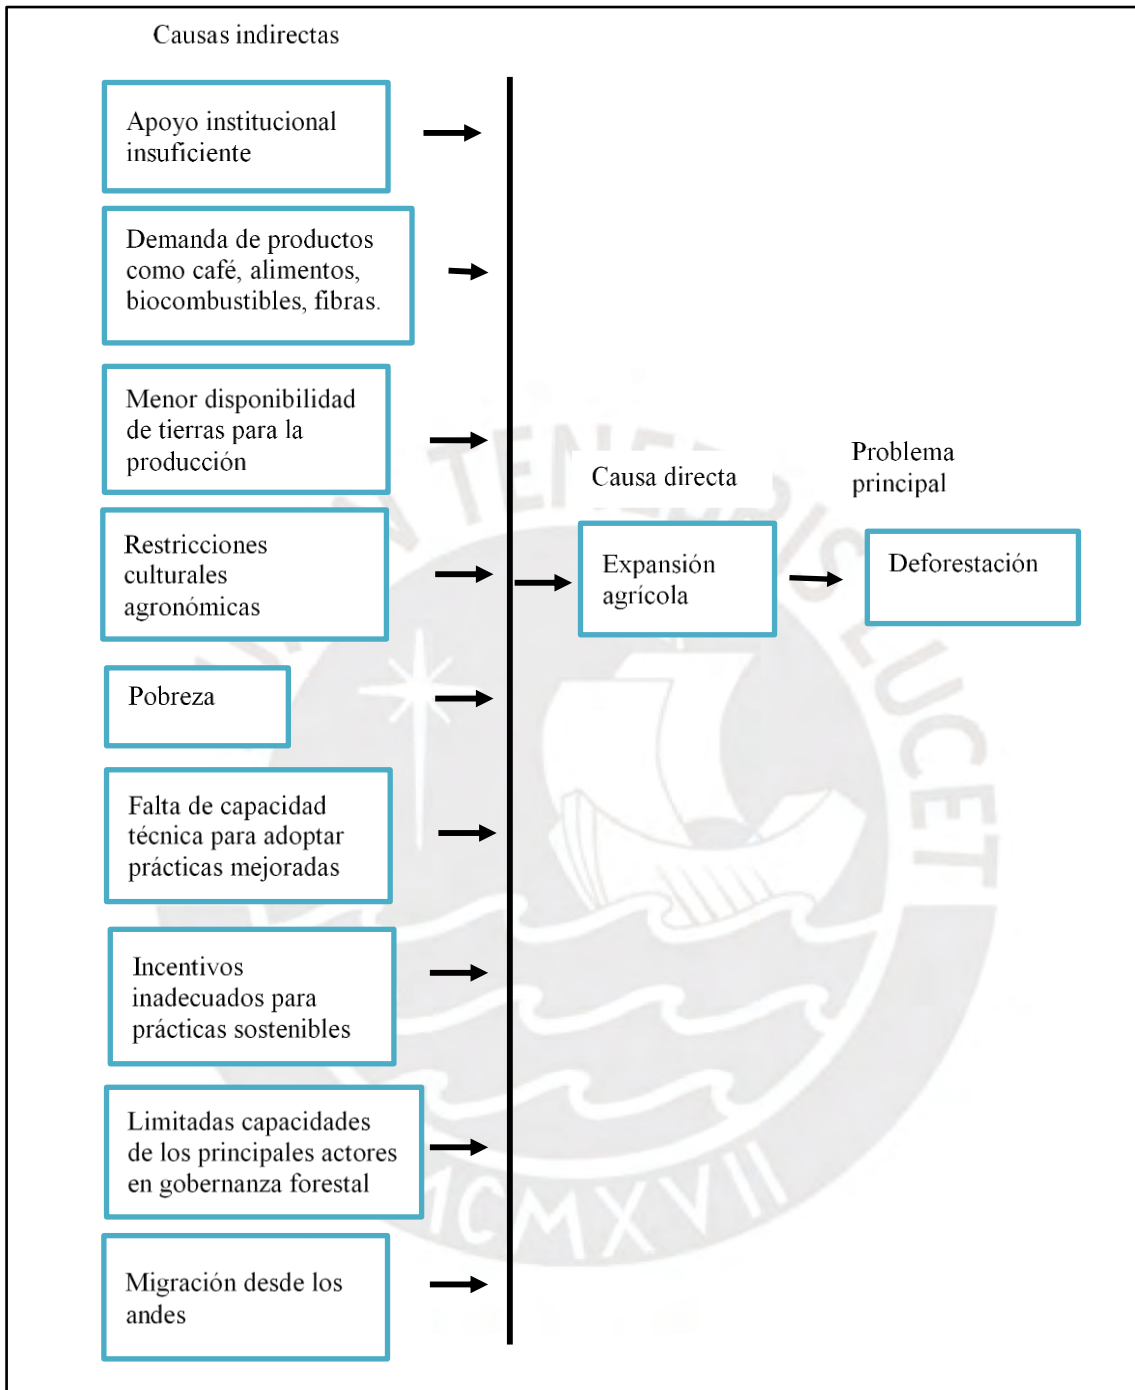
Causas indirectas

Apoyo institucional insuficiente

Demanda de productos como café, alimentos, biocombustibles, fibras.

Menor disponibilidad de tierras para la producción

Restricciones culturales agronómicas

Pobreza

Falta de capacidad técnica para adoptar prácticas mejoradas

Incentivos inadecuados para prácticas sostenibles

Limitadas capacidades de los principales actores en gobernanza forestal

Migración desde los andes

Causa directa

Expansión agrícola

Problema principal

Deforestación

ET LUCET

MCMXVII